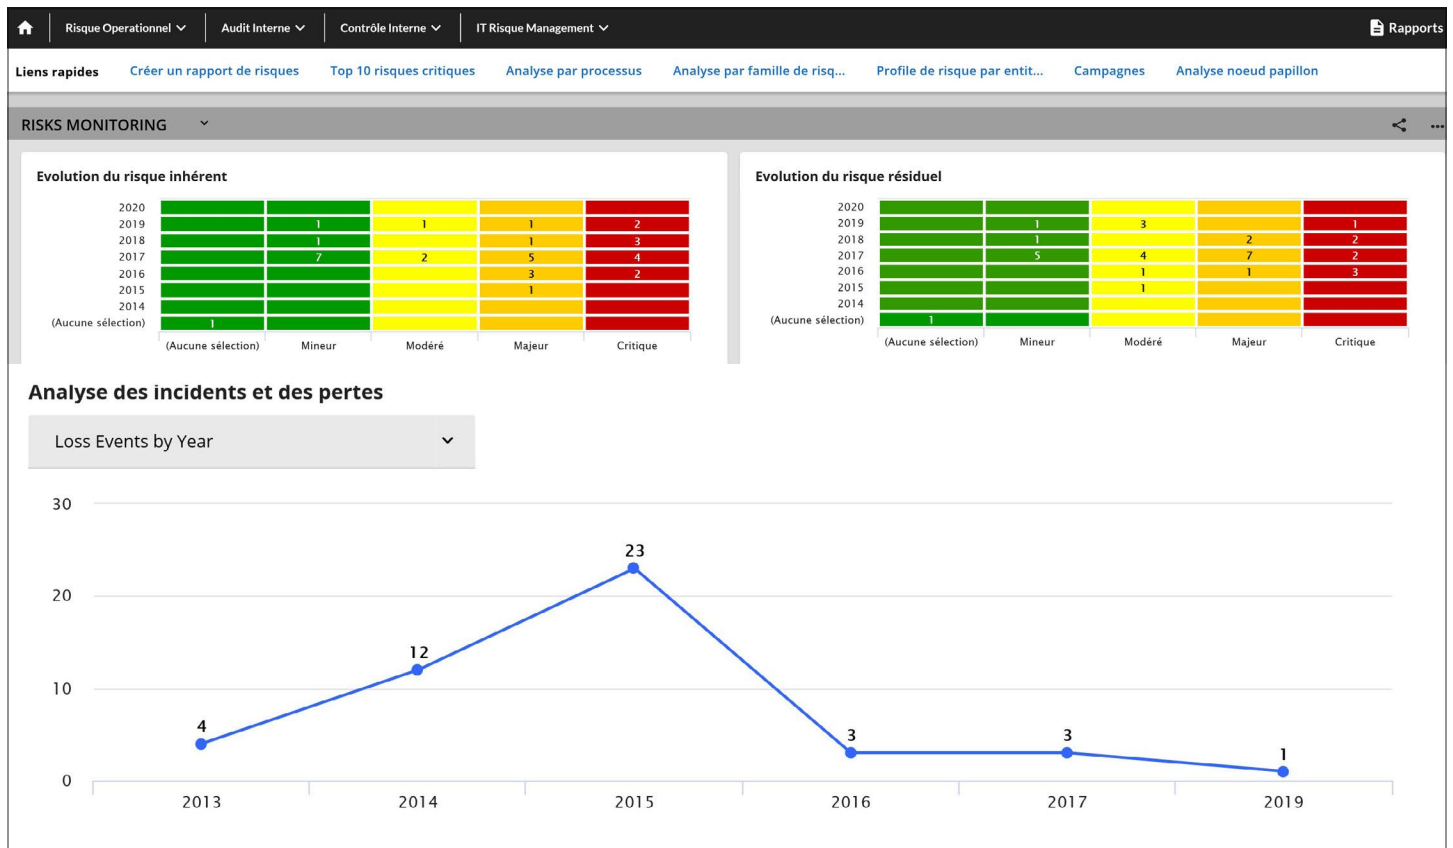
Risque Operationnel Audit Interne Contrôle Interne IT Risque Management Rapports

Liens rapides Créer un rapport de risques Top 10 risques critiques Analyse par processus Analyse par famille de risq... Profile de risque par entit... Campagnes Analyse noeud papillon

RISKS MONITORING

Evolution du risque inhérent

| | (Aucune sélection) | Mineur | Modéré | Majeur | Critique |
|---|---|---|---|---|---|
| 2020 | | | | | |
| 2019 | | 1 | 1 | 1 | 2 |
| 2018 | | 1 | | 1 | 3 |
| 2017 | | 7 | 2 | 5 | 4 |
| 2016 | | | | 3 | 2 |
| 2015 | | | | 1 | |
| 2014 | | | | | |
| (Aucune sélection) | 1 | | | | |

Evolution du risque résiduel

| | (Aucune sélection) | Mineur | Modéré | Majeur | Critique |
|---|---|---|---|---|---|
| 2020 | | | | | |
| 2019 | | 1 | 3 | | 1 |
| 2018 | | 1 | | 2 | 2 |
| 2017 | | 5 | 4 | 7 | 2 |
| 2016 | | | 1 | 1 | 3 |
| 2015 | | | 1 | | |
| 2014 | | | | | |
| (Aucune sélection) | 1 | | | | |

Analyse des incidents et des pertes

Loss Events by Year

30
20
10
0

4
12
23
3
3
1

2013 2014 2015 2016 2017 2019